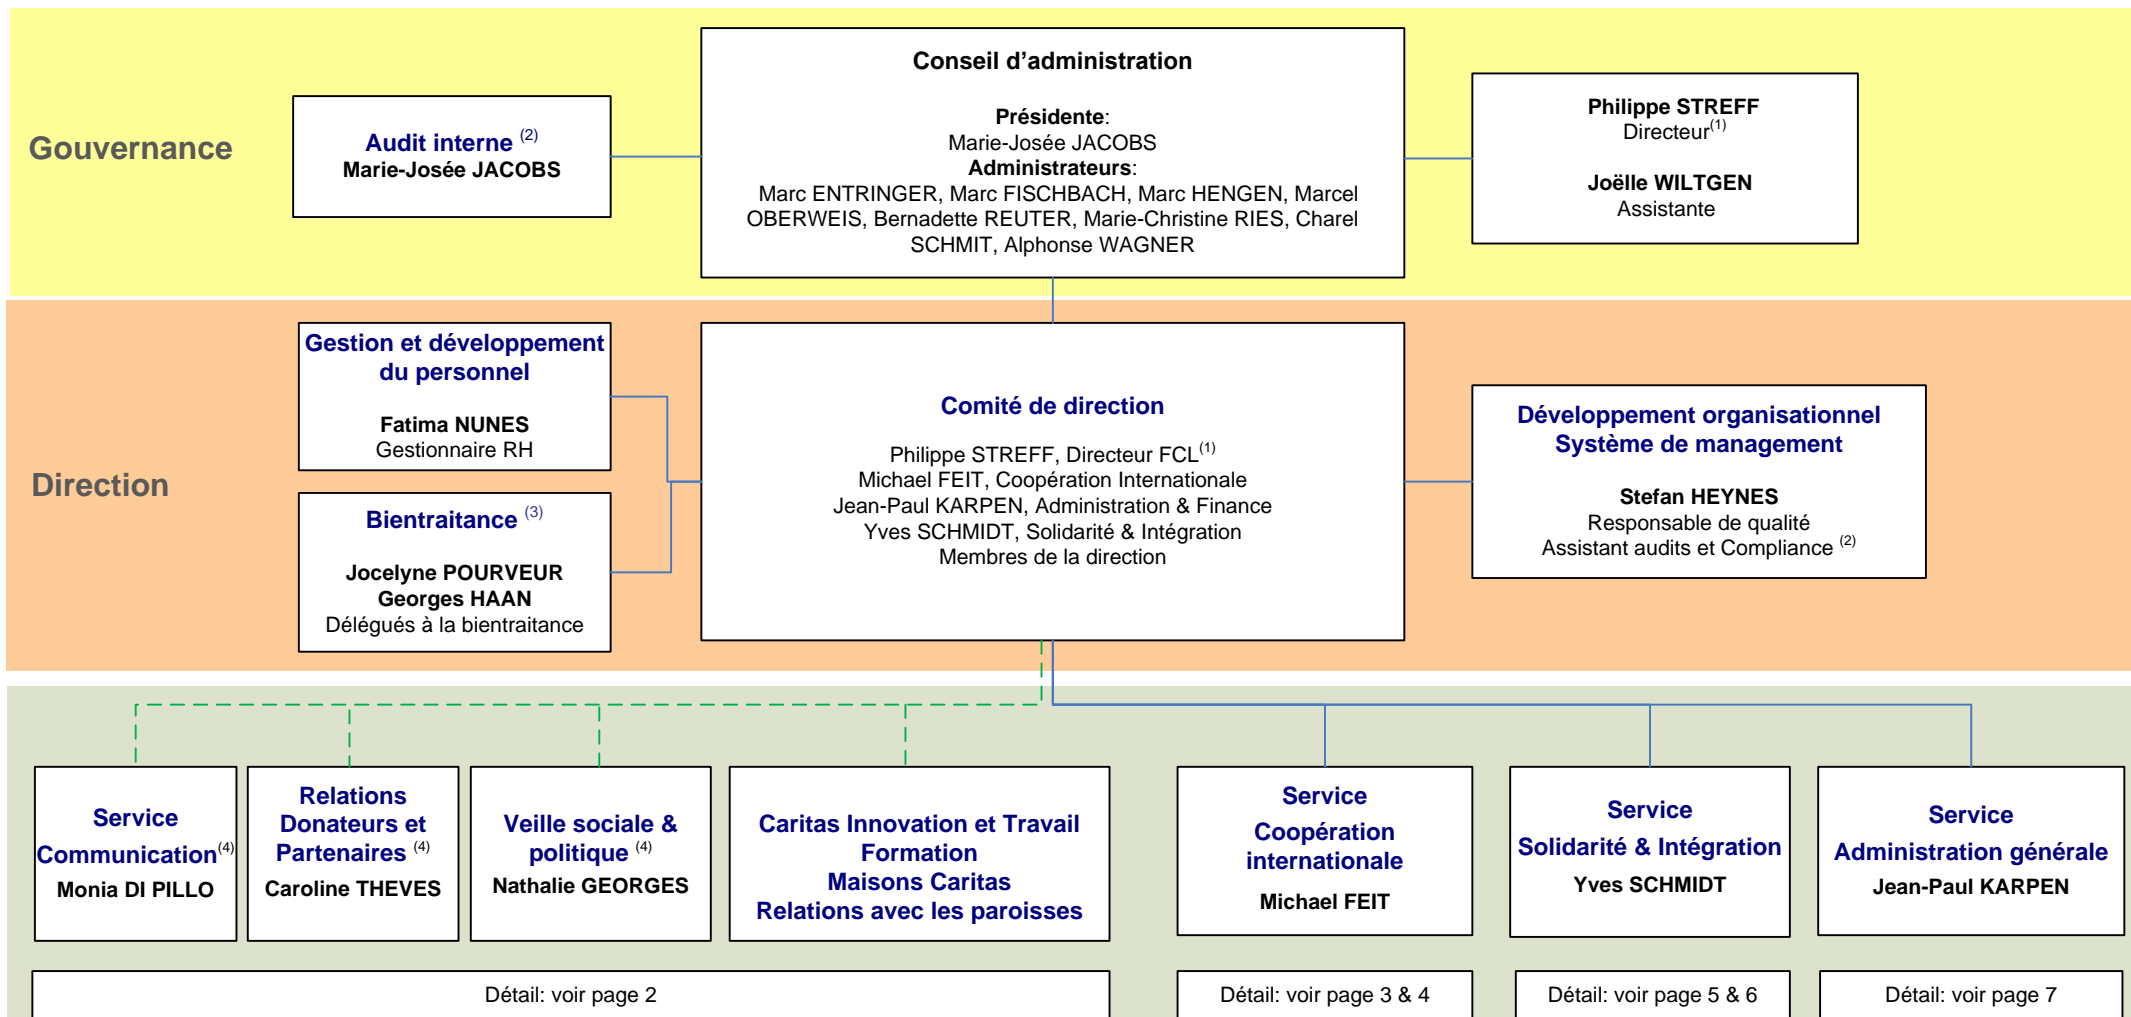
Gouvernance

Audit interne $^{(2)}$
Marie-Josée JACOBS

Conseil d'administration

Présidente:
Marie-Josée JACOBS
Administrateurs:
Marc ENTRINGER, Marc FISCHBACH, Marc HENGEN, Marcel OBERWEIS, Bernadette REUTER, Marie-Christine RIES, Charel SCHMIT, Alphonse WAGNER

Philippe STREFF
Directeur$^{(1)}$

Joëlle WILTGEN
Assistante

Direction

Gestion et développement du personnel

Fatima NUNES
Gestionnaire RH

Bientraitance $^{(3)}$

Jocelyne POURVEUR
Georges HAAN
Délégués à la bientraitance

Comité de direction

Philippe STREFF, Directeur FCL$^{(1)}$
Michael FEIT, Coopération Internationale
Jean-Paul KARPEN, Administration & Finance
Yves SCHMIDT, Solidarité & Intégration
Membres de la direction

Développement organisationnel
Système de management

Stefan HEYNES
Responsable de qualité
Assistant audits et Compliance $^{(2)}$

Service Communication$^{(4)}$
Monia DI PILLO

Relations Donateurs et Partenaires $^{(4)}$
Caroline THEVES

Veille sociale & politique $^{(4)}$
Nathalie GEORGES

Caritas Innovation et Travail
Formation
Maisons Caritas
Relations avec les paroisses

Service Coopération internationale
Michael FEIT

Service
Solidarité & Intégration
Yves SCHMIDT

Service
Administration générale
Jean-Paul KARPEN

Détail: voir page 2

Détail: voir page 3 & 4

Détail: voir page 5 & 6

Détail: voir page 7